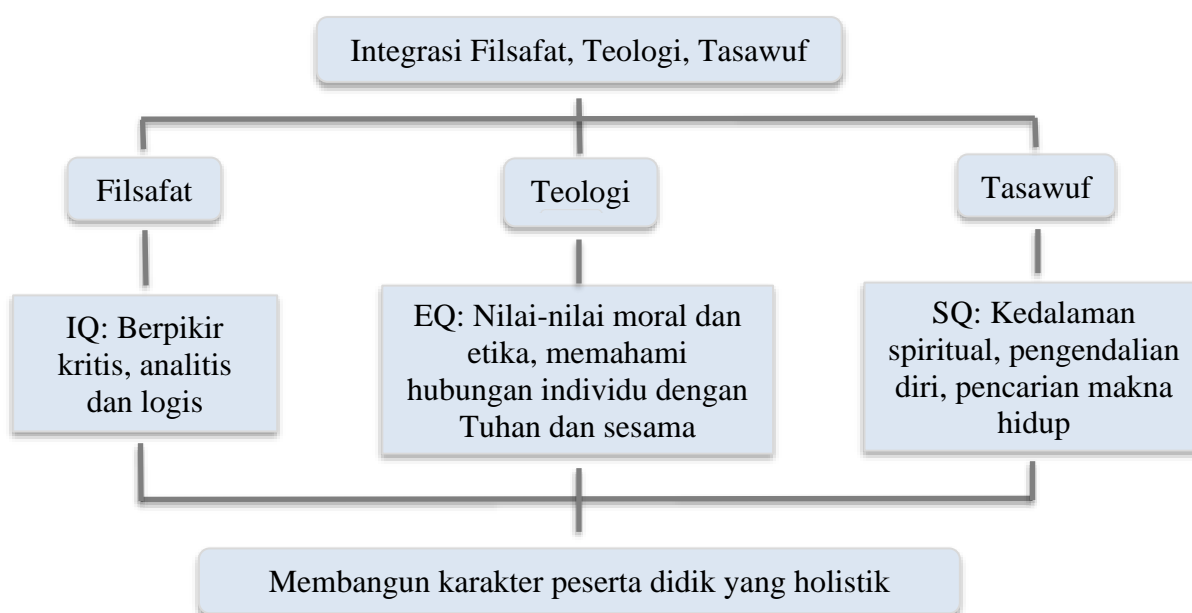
Integrasi Filsafat, Teologi, Tasawuf

Filsafat

Teologi

Tasawuf

IQ: Berpikir kritis, analitis dan logis

EQ: Nilai-nilai moral dan etika, memahami hubungan individu dengan Tuhan dan sesama

SQ: Kedalaman spiritual, pengendalian diri, pencarian makna hidup

Membangun karakter peserta didik yang holistik